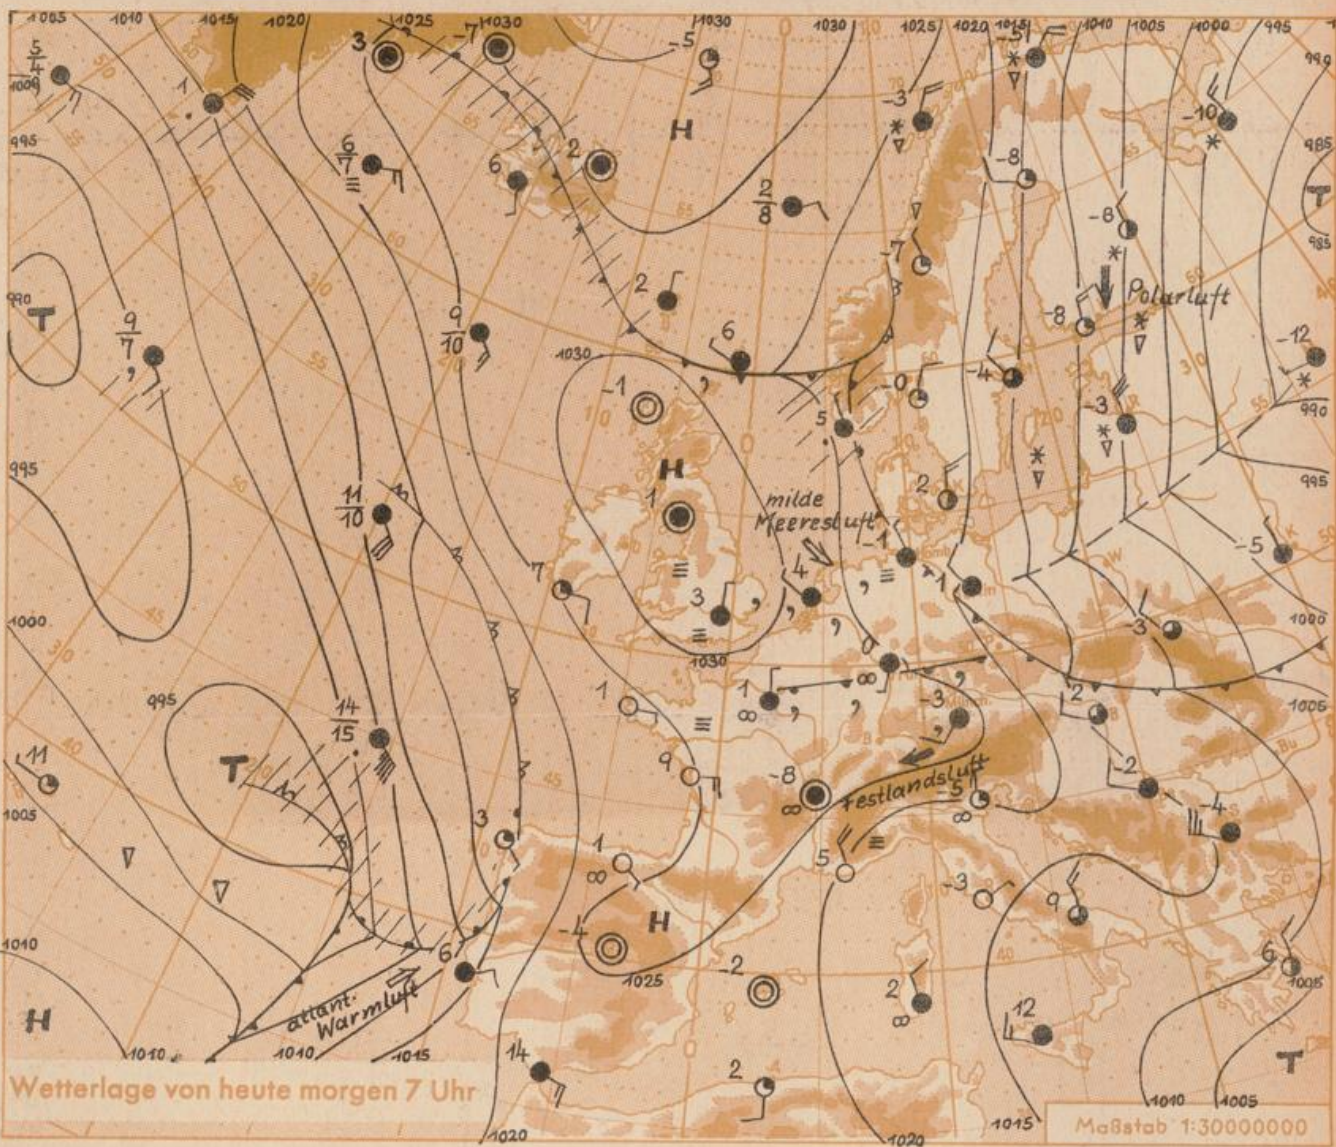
1005 1010 1015 1020 1025 1030 1030 1030 1025 1020 1015 1010 1005 1000 995 990

$\frac{5}{4}$ 1008 1 3 -7 -5 -3 -5 -10 985 985

$\frac{6}{7}$ 6 2 H $\frac{2}{8}$ -8 -8 -7

990 T $\frac{9}{7}$ $\frac{9}{10}$ 2 -8 Polarluft -12 990

1030 6 -0 -4 -3 -1 H 5

995 995 $\frac{11}{10}$ H milde Meeresluft 2 -1 -5

1000 7 3 4 1 -3 1000

1030 1 1 0 -3 2 1005

995 $\frac{14}{15}$ T 9 -8 Festlandsluft -5 -2 -4

11 1005 3 1 5 -3 9

1010 6 -4 H -2 1025 2 12 6 1005

H atlant. Warmluft 1010 1040 1015 14 2 T

Wetterlage von heute morgen 7 Uhr

1020 1020 1015 1010 1005

Maßstab 1:30000000